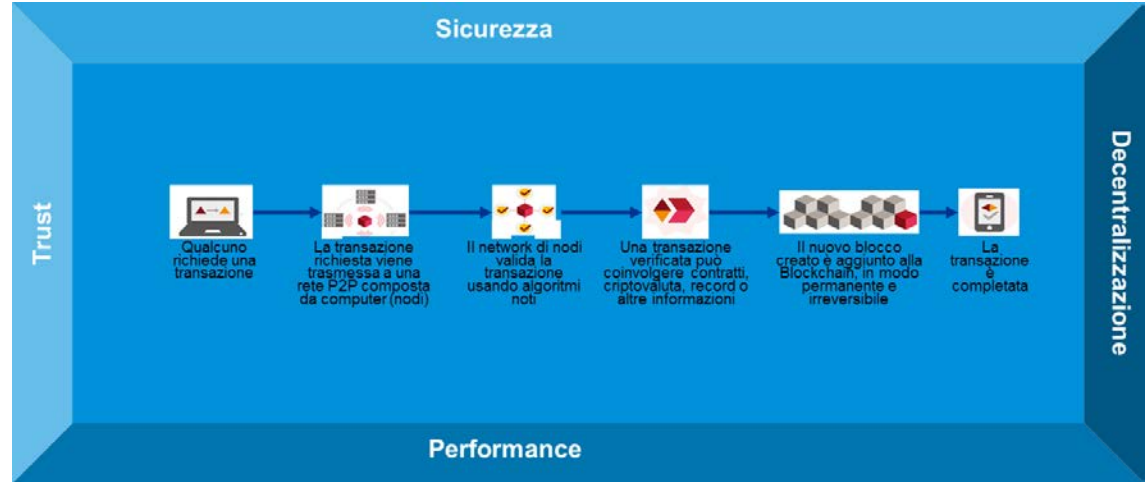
Sicurezza

Trust

Qualcuno richiede una transazione

La transazione richiesta viene trasmessa a una rete P2P composta da computer (nodi)

Il network di nodi valida la transazione usando algoritmi noti

Una transazione verificata può coinvolgere contratti, criptovaluta, record o altre informazioni

Il nuovo blocco creato è aggiunto alla Blockchain, in modo permanente e irreversibile

La transazione è completata

Decentralizzazione

Performance